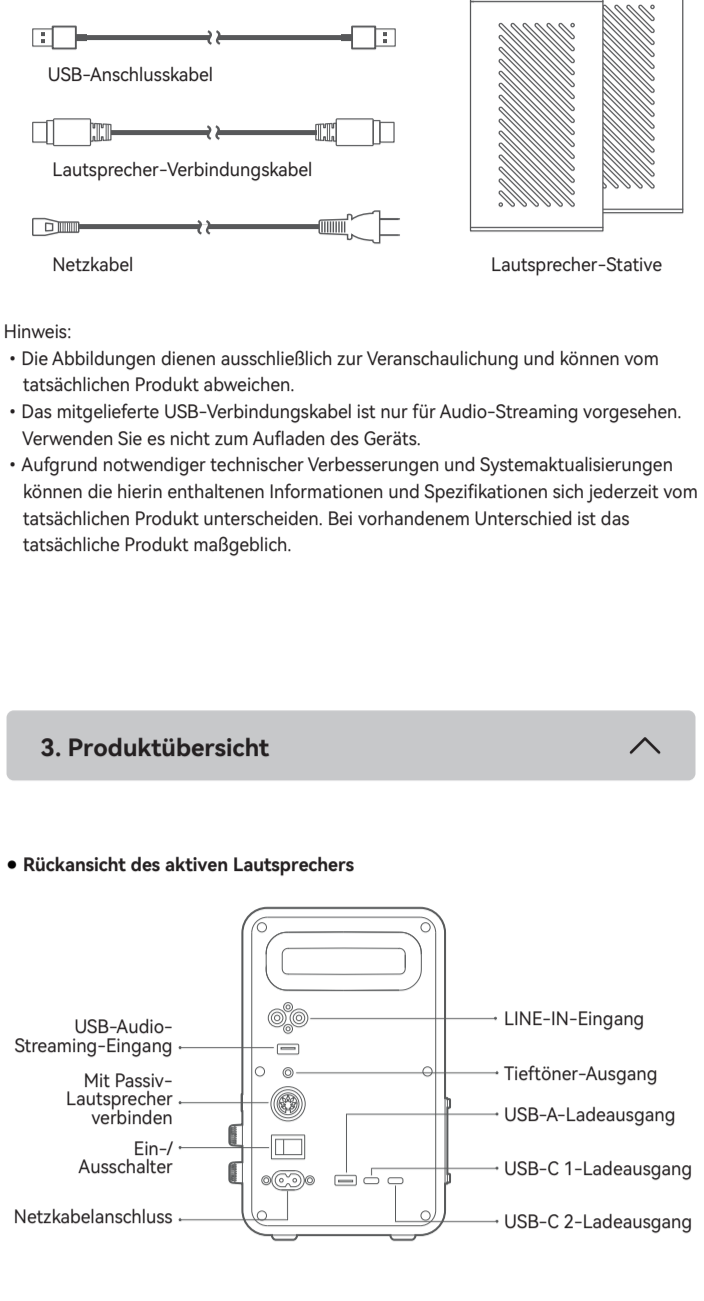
USB-Anschlusskabel

Lautsprecher-Verbindungskabel

Netzkabel

Lautsprecher-Stative

Hinweis:
• Die Abbildungen dienen ausschließlich zur Veranschaulichung und können vom tatsächlichen Produkt abweichen.
• Das mitgelieferte USB-Verbindungskabel ist nur für Audio-Streaming vorgesehen. Verwenden Sie es nicht zum Aufladen des Geräts.
• Aufgrund notwendiger technischer Verbesserungen und Systemaktualisierungen können die hierin enthaltenen Informationen und Spezifikationen sich jederzeit vom tatsächlichen Produkt unterscheiden. Bei vorhandenem Unterschied ist das tatsächliche Produkt maßgeblich.

3. Produktübersicht

• Rückansicht des aktiven Lautsprechers

USB-Audio-Streaming-Eingang

Mit Passiv-Lautsprecher verbinden

Ein-/Ausschalter

Netzkabelanschluss

LINE-IN-Eingang

Tieftöner-Ausgang

USB-A-Ladeausgang

USB-C 1-Ladeausgang

USB-C 2-Ladeausgang